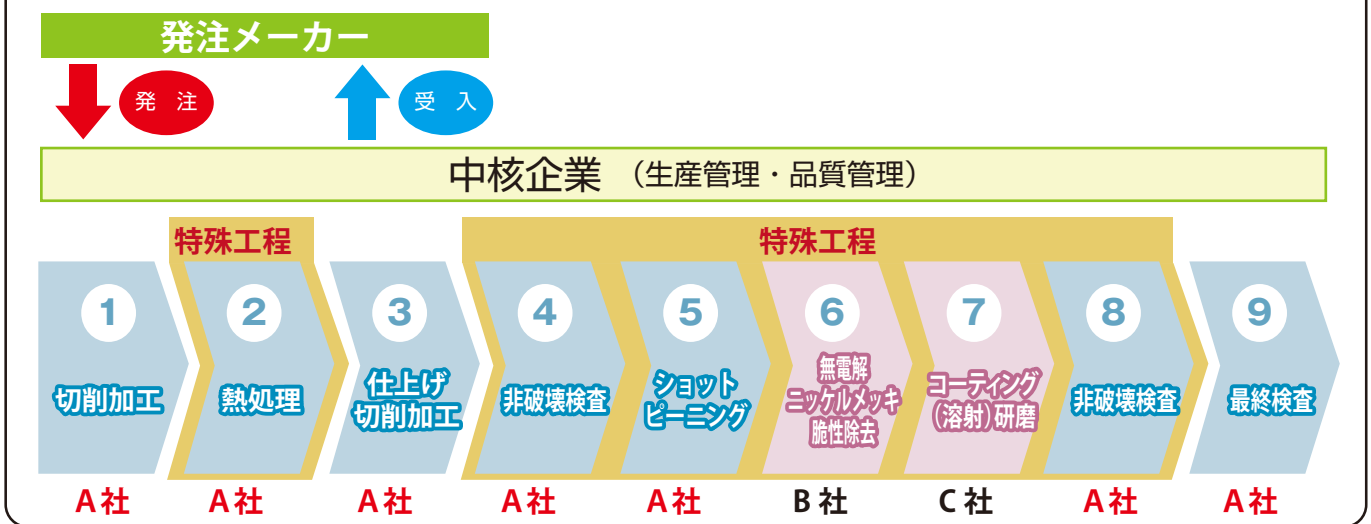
発注メーカー

発 注

受 入

中核企業 （生産管理・品質管理）

特殊工程

特殊工程

1 切削加工

2 熱処理

3 仕上げ切削加工

4 非破壊検査

5 ショットピーニング

6 無電解ニッケルメッキ脆性除去

7 コーティング（溶射）研磨

8 非破壊検査

9 最終検査

A社 A社 A社 A社 A社 B社 C社 A社 A社